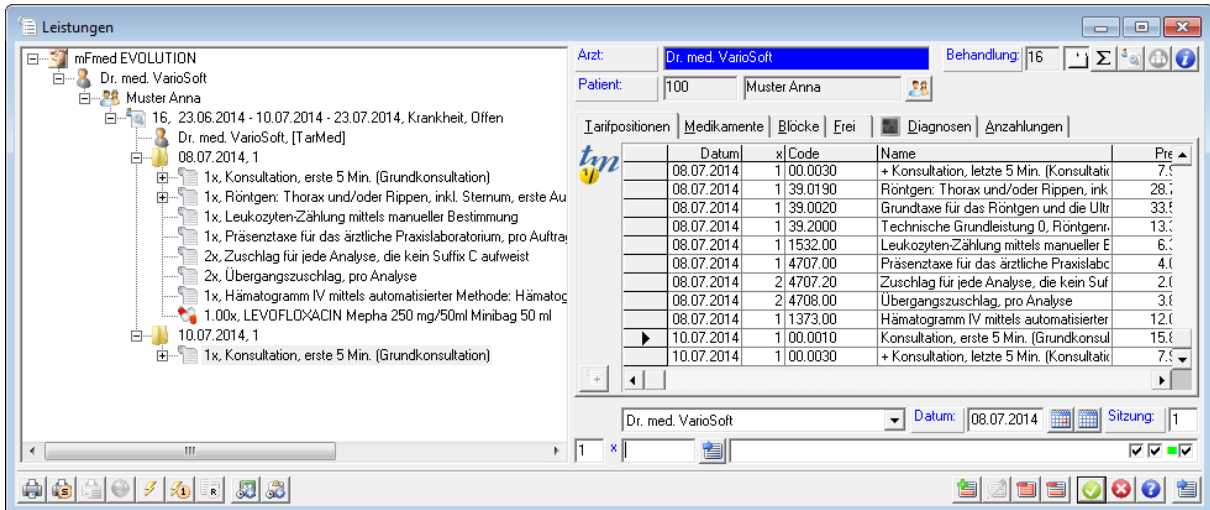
Leistungen

mFmed EVOLUTION
Dr. med. VarioSoft
Muster Anna
16, 23.06.2014 - 10.07.2014 - 23.07.2014, Krankheit, Offen
Dr. med. VarioSoft, [TarMed]
08.07.2014, 1
1x, Konsultation, erste 5 Min. (Grundkonsultation)
1x, Röntgen: Thorax und/oder Rippen, inkl. Sternum, erste Au
1x, Leukozyten-Zählung mittels manueller Bestimmung
1x, Präsenztaxe für das ärztliche Praxislaboratorium, pro Auftra
2x, Zuschlag für jede Analyse, die kein Suffix C aufweist
2x, Übergangszuschlag, pro Analyse
1x, Hämatogramm IV mittels automatisierter Methode: Hämatog
1.00x, LEVOFLOXACIN Mepha 250 mg/50ml Minibag 50 ml
10.07.2014, 1
1x, Konsultation, erste 5 Min. (Grundkonsultation)

Arzt: Dr. med. VarioSoft
Behandlung: 16
Patient: 100 Muster Anna

Tarifpositionen | Medikamente | Blöcke | Frei | Diagnosen | Anzahlungen

| | Datum | x | Code | Name | Pre |
|---|---|---|---|---|---|
| | 08.07.2014 | 1 | 00.0030 | + Konsultation, letzte 5 Min. (Konsultati | 7.9 |
| | 08.07.2014 | 1 | 39.0190 | Röntgen: Thorax und/oder Rippen, ink | 28.7 |
| | 08.07.2014 | 1 | 39.0020 | Grundtaxe für das Röntgen und die Ultr | 33.5 |
| | 08.07.2014 | 1 | 39.2000 | Technische Grundleistung 0, Röntgenr | 13.3 |
| | 08.07.2014 | 1 | 1532.00 | Leukozyten-Zählung mittels manueller E | 6.3 |
| | 08.07.2014 | 1 | 4707.00 | Präsenztaxe für das ärztliche Praxislabo | 4.0 |
| | 08.07.2014 | 2 | 4707.20 | Zuschlag für jede Analyse, die kein Suf | 2.0 |
| | 08.07.2014 | 2 | 4708.00 | Übergangszuschlag, pro Analyse | 3.8 |
| | 08.07.2014 | 1 | 1373.00 | Hämatogramm IV mittels automatisierter | 12.0 |
| ▶ | 10.07.2014 | 1 | 00.0010 | Konsultation, erste 5 Min. (Grundkonsul | 15.8 |
| | 10.07.2014 | 1 | 00.0030 | + Konsultation, letzte 5 Min. (Konsultati | 7.9 |

Dr. med. VarioSoft
Datum: 08.07.2014
Sitzung: 1
1 x